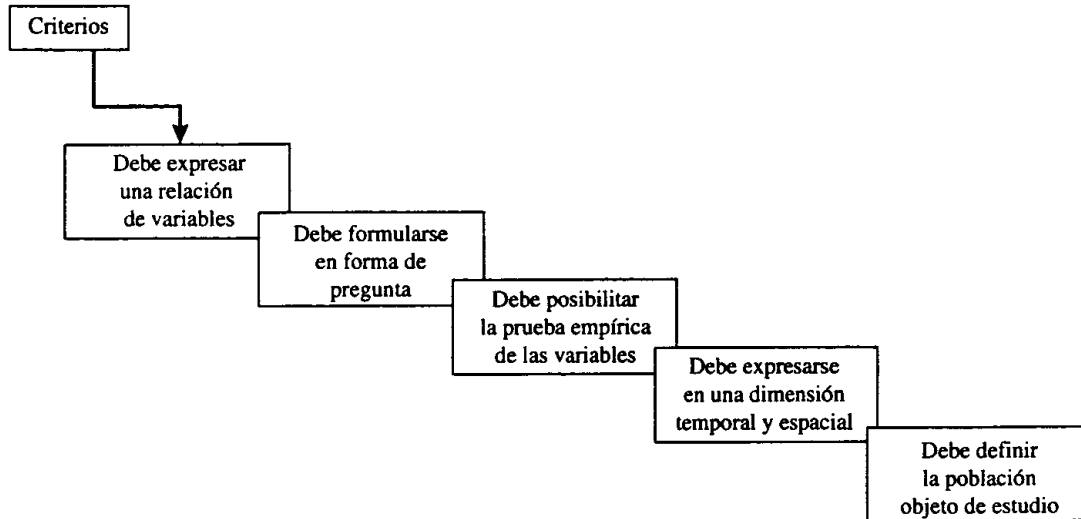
Criterios

Debe expresar una relación de variables

Debe formularse en forma de pregunta

Debe posibilitar la prueba empírica de las variables

Debe expresarse en una dimensión temporal y espacial

Debe definir la población objeto de estudio